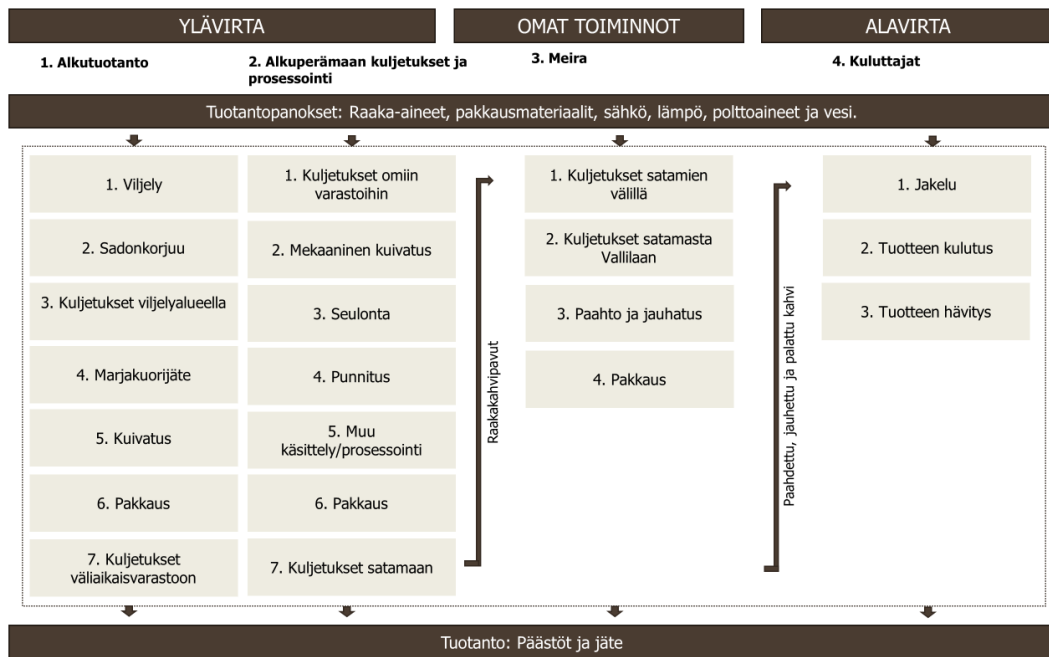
YLÄVIRTA

OMAT TOIMINNOT

ALAVIRTA

1. Alkutuotanto

2. Alkuperämaan kuljetukset ja prosessointi

3. Meira

4. Kuluttajat

Tuotantopanokset: Raaka-aineet, pakkausmateriaalit, sähkö, lämpö, polttoaineet ja vesi.

1. Viljely

2. Sadonkorjuu

3. Kuljetukset viljelyalueella

4. Marjakuorijäte

5. Kuivatus

6. Pakkaus

7. Kuljetukset väliaikaisvarastoon

1. Kuljetukset omiin varastoihin

2. Mekaaninen kuivatus

3. Seulonta

4. Punnitus

5. Muu käsittely/prosessointi

6. Pakkaus

7. Kuljetukset satamaan

Raakakahvipavut

1. Kuljetukset satamien välillä

2. Kuljetukset satamasta Vallilaan

3. Paahto ja jauhatus

4. Pakkaus

Paahdettu, jauhettu ja palattu kahvi

1. Jakelu

2. Tuotteen kulutus

3. Tuotteen hävitys

Tuotanto: Päästöt ja jäte